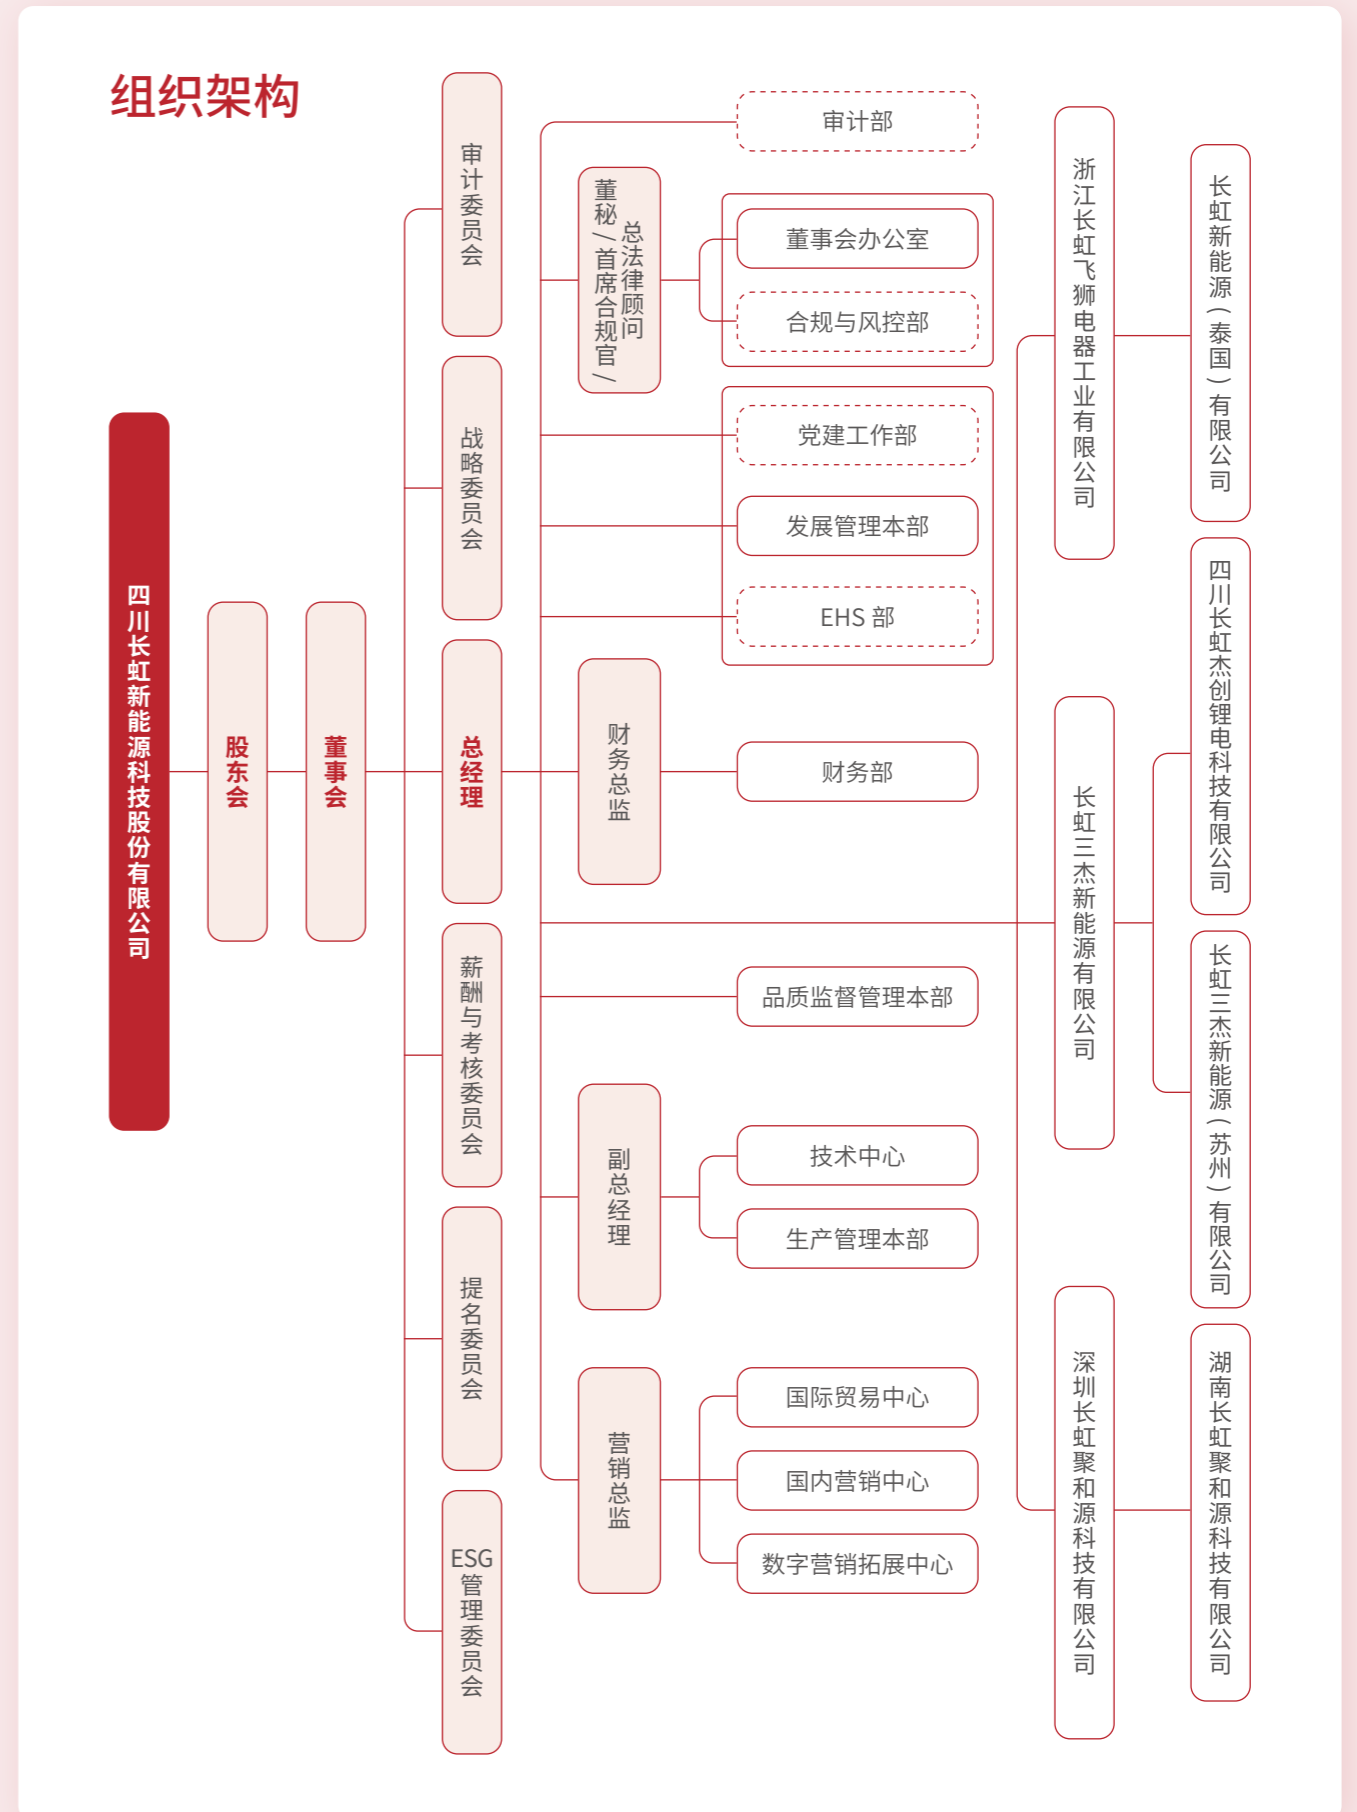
组织架构

四川长虹新能源科技股份有限公司

股东会

董事会

审计委员会

战略委员会

总经理

薪酬与考核委员会

提名委员会

ESG管理委员会

董秘/首席合规官/总法律顾问

财务总监

副总经理

营销总监

审计部

董事会办公室

合规与风控部

党建工作部

发展管理本部

EHS 部

财务部

品质监督管理本部

技术中心

生产管理本部

国际贸易中心

国内营销中心

数字营销拓展中心

浙江长虹飞狮电器工业有限公司

长虹三杰新能源有限公司

深圳长虹聚和源科技有限公司

长虹新能源（泰国）有限公司

四川长虹杰创锂电科技有限公司

长虹三杰新能源（苏州）有限公司

湖南长虹聚和源科技有限公司